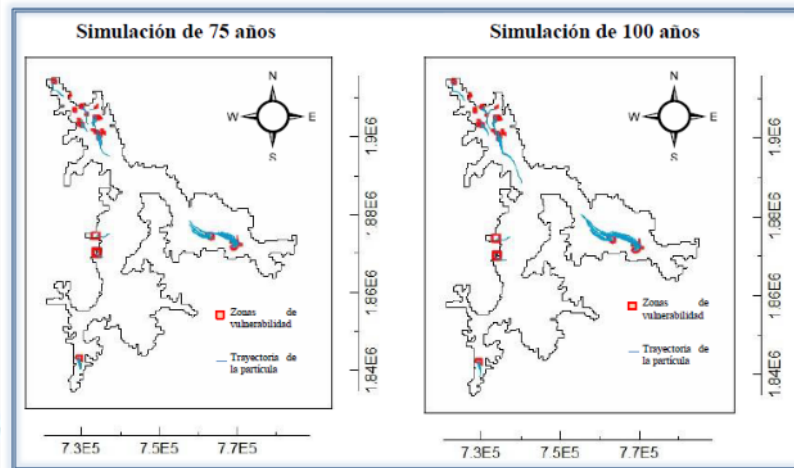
Simulación de 75 años

N
W
E
S

1.9E6
1.88E6
1.86E6
1.84E6

Zonas de vulnerabilidad

Trayectoria de la partícula

7.3E5
7.5E5
7.7E5

Simulación de 100 años

N
W
E
S

1.9E6
1.88E6
1.86E6
1.84E6

Zonas de vulnerabilidad

Trayectoria de la partícula

7.3E5
7.5E5
7.7E5